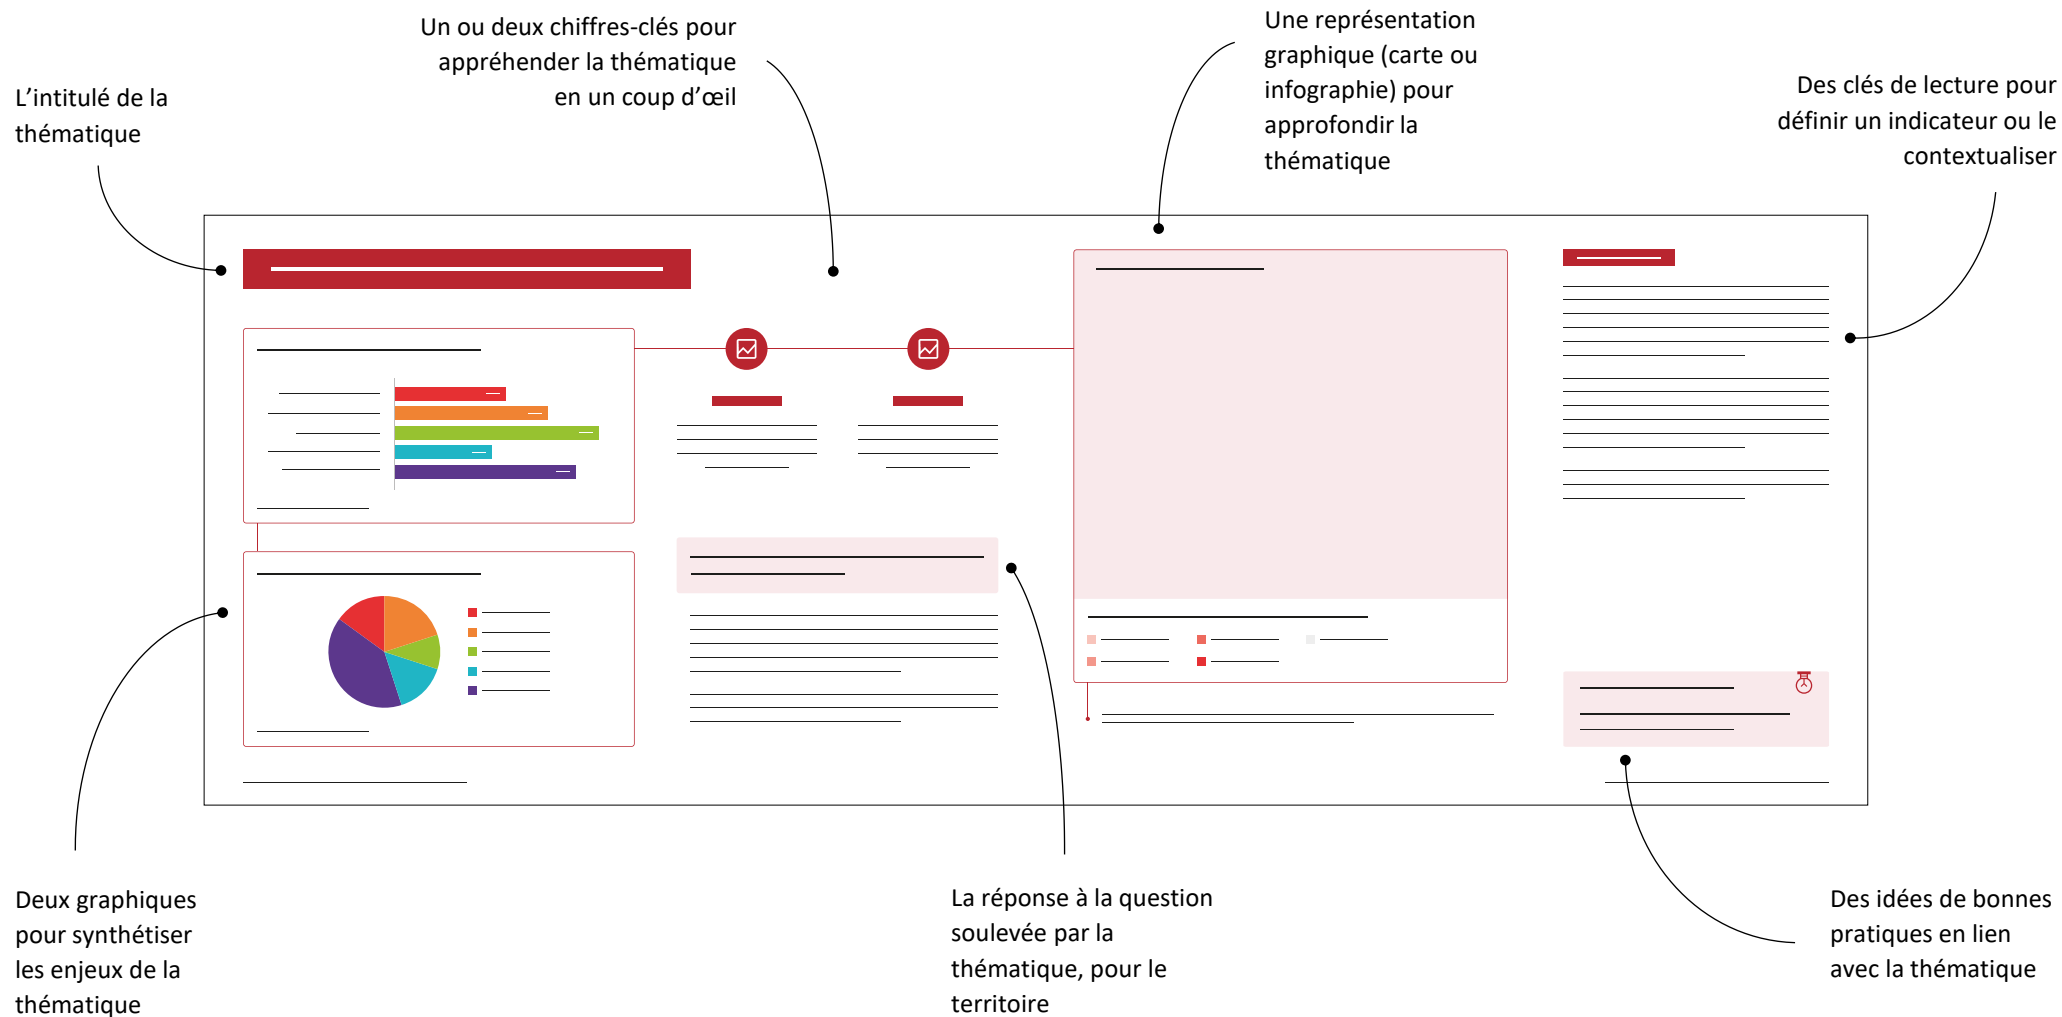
L’intitulé de la thématique

Un ou deux chiffres-clés pour appréhender la thématique en un coup d’œil

Une représentation graphique (carte ou infographie) pour approfondir la thématique

Des clés de lecture pour définir un indicateur ou le contextualiser

Deux graphiques pour synthétiser les enjeux de la thématique

La réponse à la question soulevée par la thématique, pour le territoire

Des idées de bonnes pratiques en lien avec la thématique